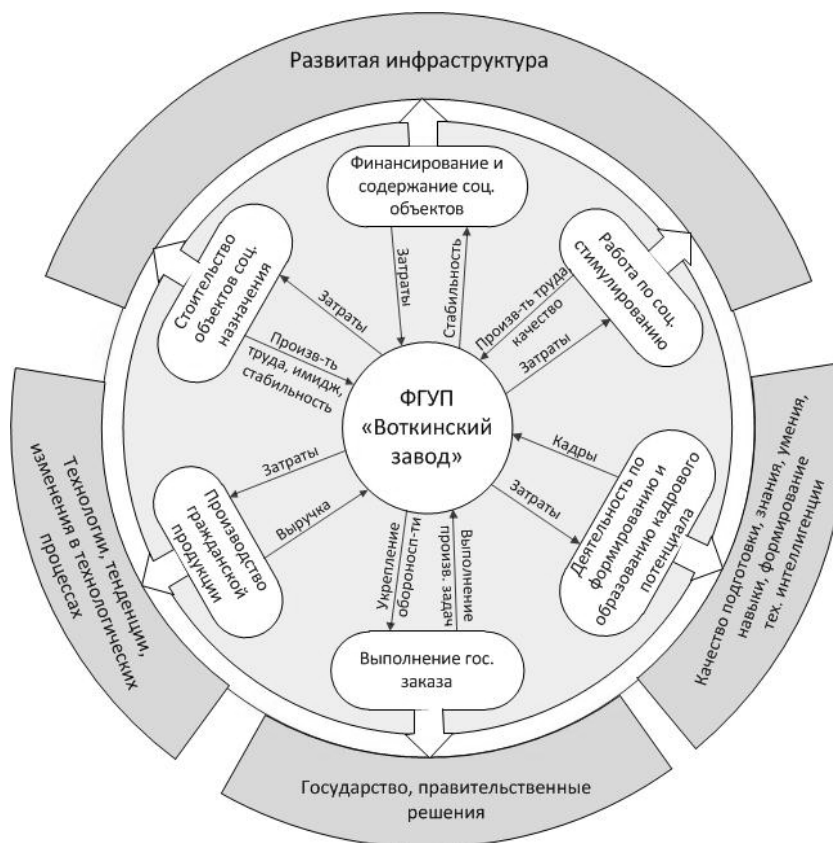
Развитая инфраструктура

Финансирование и содержание соц. объектов

Стоительство объектов соц. назначения

Работа по соц. стимулированию

Затраты

Стабильность

Затраты

Произв-ть труда, качество

Затраты

Произв-ть труда, имидж, стабильность

ФГУП «Воткинский завод»

Кадры

Затраты

Затраты

Выручка

Производство гражданской продукции

Деятельность по формированию и образованию кадрового потенциала

Укрепление обороносп-ти

Выполнение произв. задач

Выполнение гос. заказа

Технологии, тенденции, изменения в технологических процессах

Качество подготовки, знания, умения, навыки, формирование тех. интеллигенции

Государство, правительственные решения